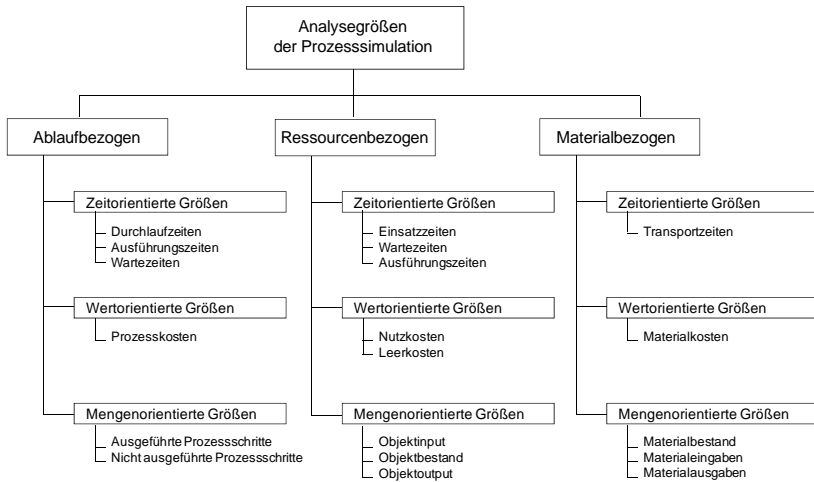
Analysegrößen der Prozesssimulation

Ablaufbezogen

Zeitorientierte Größen
Durchlaufzeiten
Ausführungszeiten
Wartezeiten

Wertorientierte Größen
Prozesskosten

Mengenorientierte Größen
Ausgeführte Prozessschritte
Nicht ausgeführte Prozessschritte

Ressourcenbezogen

Zeitorientierte Größen
Einsatzzeiten
Wartezeiten
Ausführungszeiten

Wertorientierte Größen
Nutzkosten
Leerkosten

Mengenorientierte Größen
Objektinput
Objektbestand
Objektoutput

Materialbezogen

Zeitorientierte Größen
Transportzeiten

Wertorientierte Größen
Materialkosten

Mengenorientierte Größen
Materialbestand
Materialeingaben
Materialausgaben